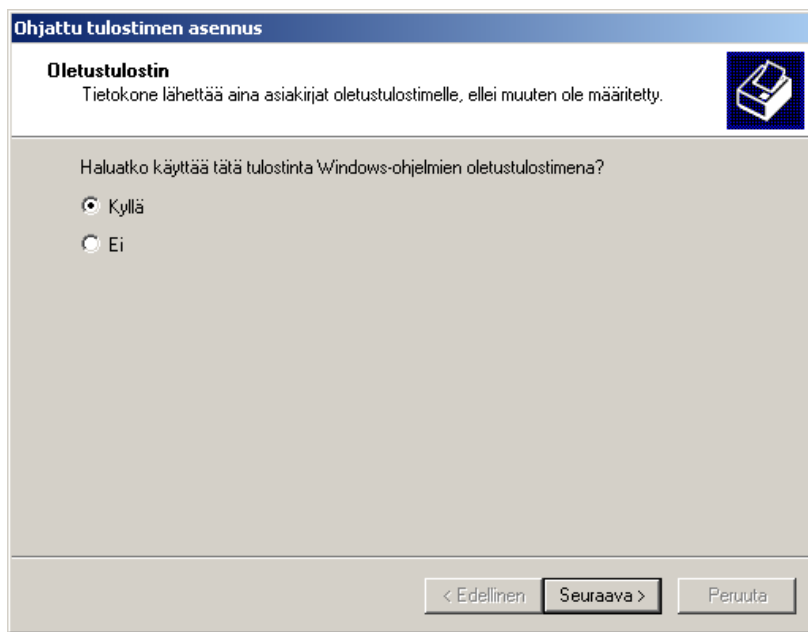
Ohjattu tulostimen asennus

Oletustulostin
Tietokone lähettää aina asiakirjat oletustulostimelle, ellei muuten ole määritetty.

Haluatko käyttää tätä tulostinta Windows-ohjelmien oletustulostimena?

Kyllä

Ei

< Edellinen

Seuraava >

Peruuta